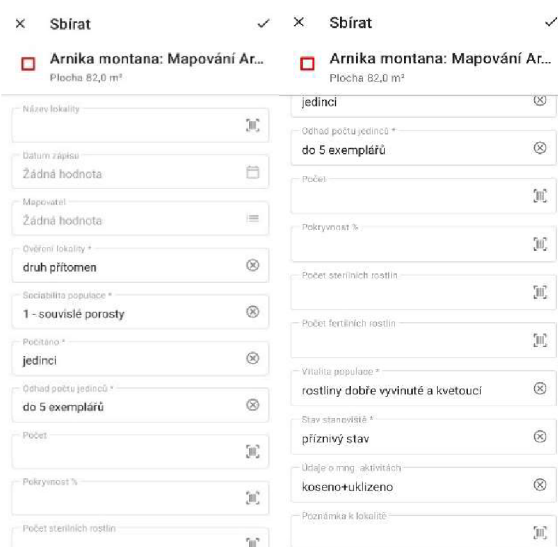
× Sbírat ✓

Arnika montana: Mapování Ar...
Plocha 82,0 m²

Název lokality

Datum zápisu
Žádná hodnota

Mapovatel
Žádná hodnota

Ověření lokality *
druh přítomen

Sociabilita populace *
1 - souvislé porosty

Počítáno *
jedinci

Odhad počtu jedinců *
do 5 exemplářů

Počet

Pokryvnost %

Počet sterilních rostlin

× Sbírat ✓

Arnika montana: Mapování Ar...
Plocha 82,0 m²

jedinci

Odhad počtu jedinců *
do 5 exemplářů

Počet

Pokryvnost %

Počet sterilních rostlin

Počet fertilních rostlin

Vitalita populace *
rostliny dobře vyvinuté a kvetoucí

Stav stanoviště *
příznivý stav

Údaje o mng. aktivitách
koseno+uklizeno

Poznámka k lokalitě